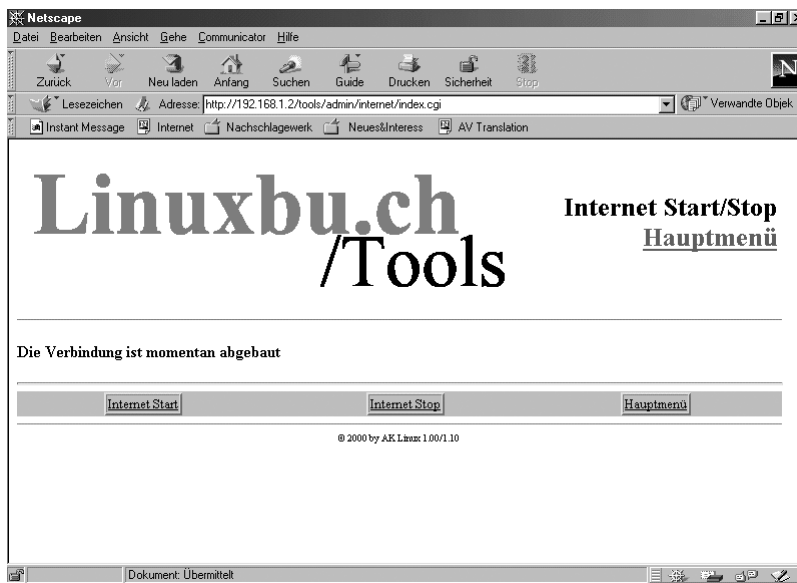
Netscape

Datei Bearbeiten Ansicht Gehe Communicator Hilfe

Zurück Vor Neu laden Anfang Suchen Guide Drucken Sicherheit Stop

Lesezeichen Adresse: http://192.168.1.2/tools/admin/internet/index.cgi Verwandte Objek

Instant Message Internet Nachschlagewerk Neues&Interess AV Translation

Linuxbu.ch /Tools

Internet Start/Stop
Hauptmenü

Die Verbindung ist momentan abgebaut

| Internet Start | Internet Stop | Hauptmenü |
|---|---|---|

© 2000 by AK Linux 1.00/1.10

Dokument: Übermittelt